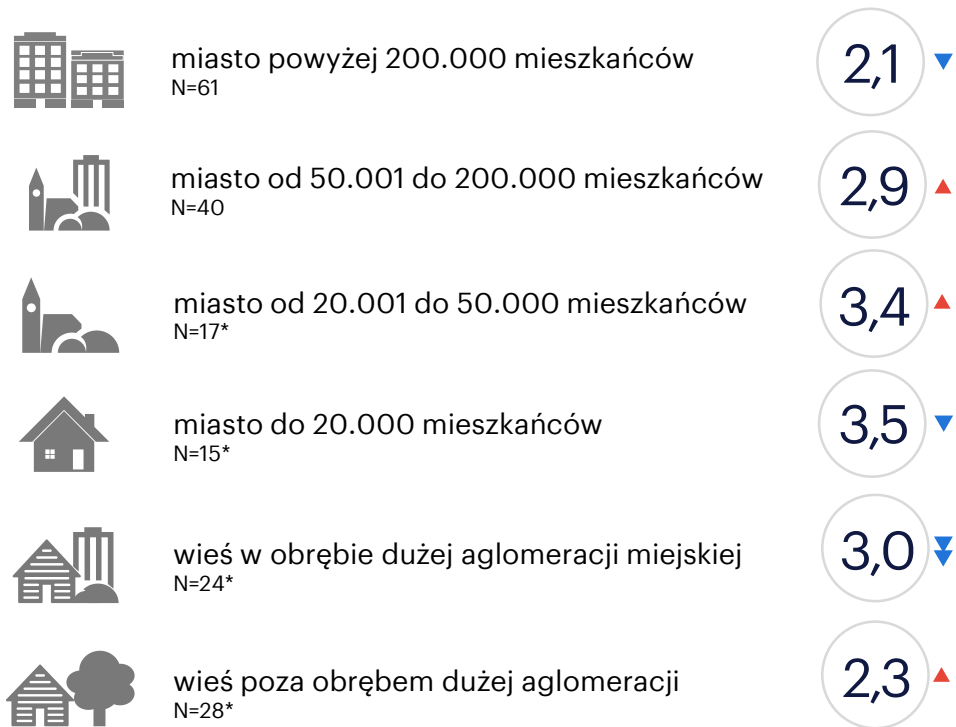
miasto powyżej 200.000 mieszkańców
N=61

2,1

miasto od 50.001 do 200.000 mieszkańców
N=40

2,9

miasto od 20.001 do 50.000 mieszkańców
N=17*

3,4

miasto do 20.000 mieszkańców
N=15*

3,5

wieś w obrębie dużej aglomeracji miejskiej
N=24*

3,0

wieś poza obrębem dużej aglomeracji
N=28*

2,3